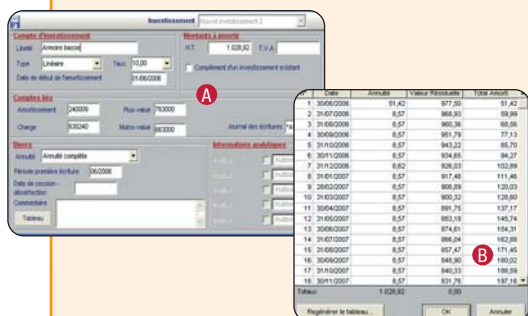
Investissement Nouvel investissement 2

Compte d'investissement
Libellé Armoire basse
Type Linéaire Taux 10,00
Date de début de l'amortissement 01/06/2006

Montants à amortir
H.T. 1 028,92 T.V.A
Complément d'un investissement existant

Comptes liés
Amortissement 240009 Plus-value 763000
Charge 630240 Moins-value 663000
Journal des écritures

Divers
Annuité Annuité complète
Période première écriture 06/2006
Date de cession - désaffection
Commentaire
Tableau

Informations analytiques

A

| N° | Date | Annuité | Valeur Résiduelle | Total Amorti |
|---|---|---|---|---|
| 1 | 30/06/2006 | 51,42 | 977,50 | 51,42 |
| 2 | 31/07/2006 | 8,57 | 968,93 | 59,99 |
| 3 | 31/08/2006 | 8,57 | 960,36 | 68,56 |
| 4 | 30/09/2006 | 8,57 | 951,79 | 77,13 |
| 5 | 31/10/2006 | 8,57 | 943,22 | 85,70 |
| 6 | 30/11/2006 | 8,57 | 934,65 | 94,27 |
| 7 | 31/12/2006 | 8,62 | 926,03 | 102,89 |
| 8 | 31/01/2007 | 8,57 | 917,46 | 111,46 |
| 9 | 28/02/2007 | 8,57 | 908,89 | 120,03 |
| 10 | 31/03/2007 | 8,57 | 900,32 | 128,60 |
| 11 | 30/04/2007 | 8,57 | 891,75 | 137,17 |
| 12 | 31/05/2007 | 8,57 | 883,18 | 145,74 |
| 13 | 30/06/2007 | 8,57 | 874,61 | 154,31 |
| 14 | 31/07/2007 | 8,57 | 866,04 | 162,88 |
| 15 | 31/08/2007 | 8,57 | 857,47 | 171,45 |
| 16 | 30/09/2007 | 8,57 | 848,90 | 180,02 |
| 17 | 31/10/2007 | 8,57 | 840,33 | 188,59 |
| 18 | 30/11/2007 | 8,57 | 831,76 | 197,16 |

Totaux 1 028,92 0,00

B

Régénérer le tableau... OK Annuler